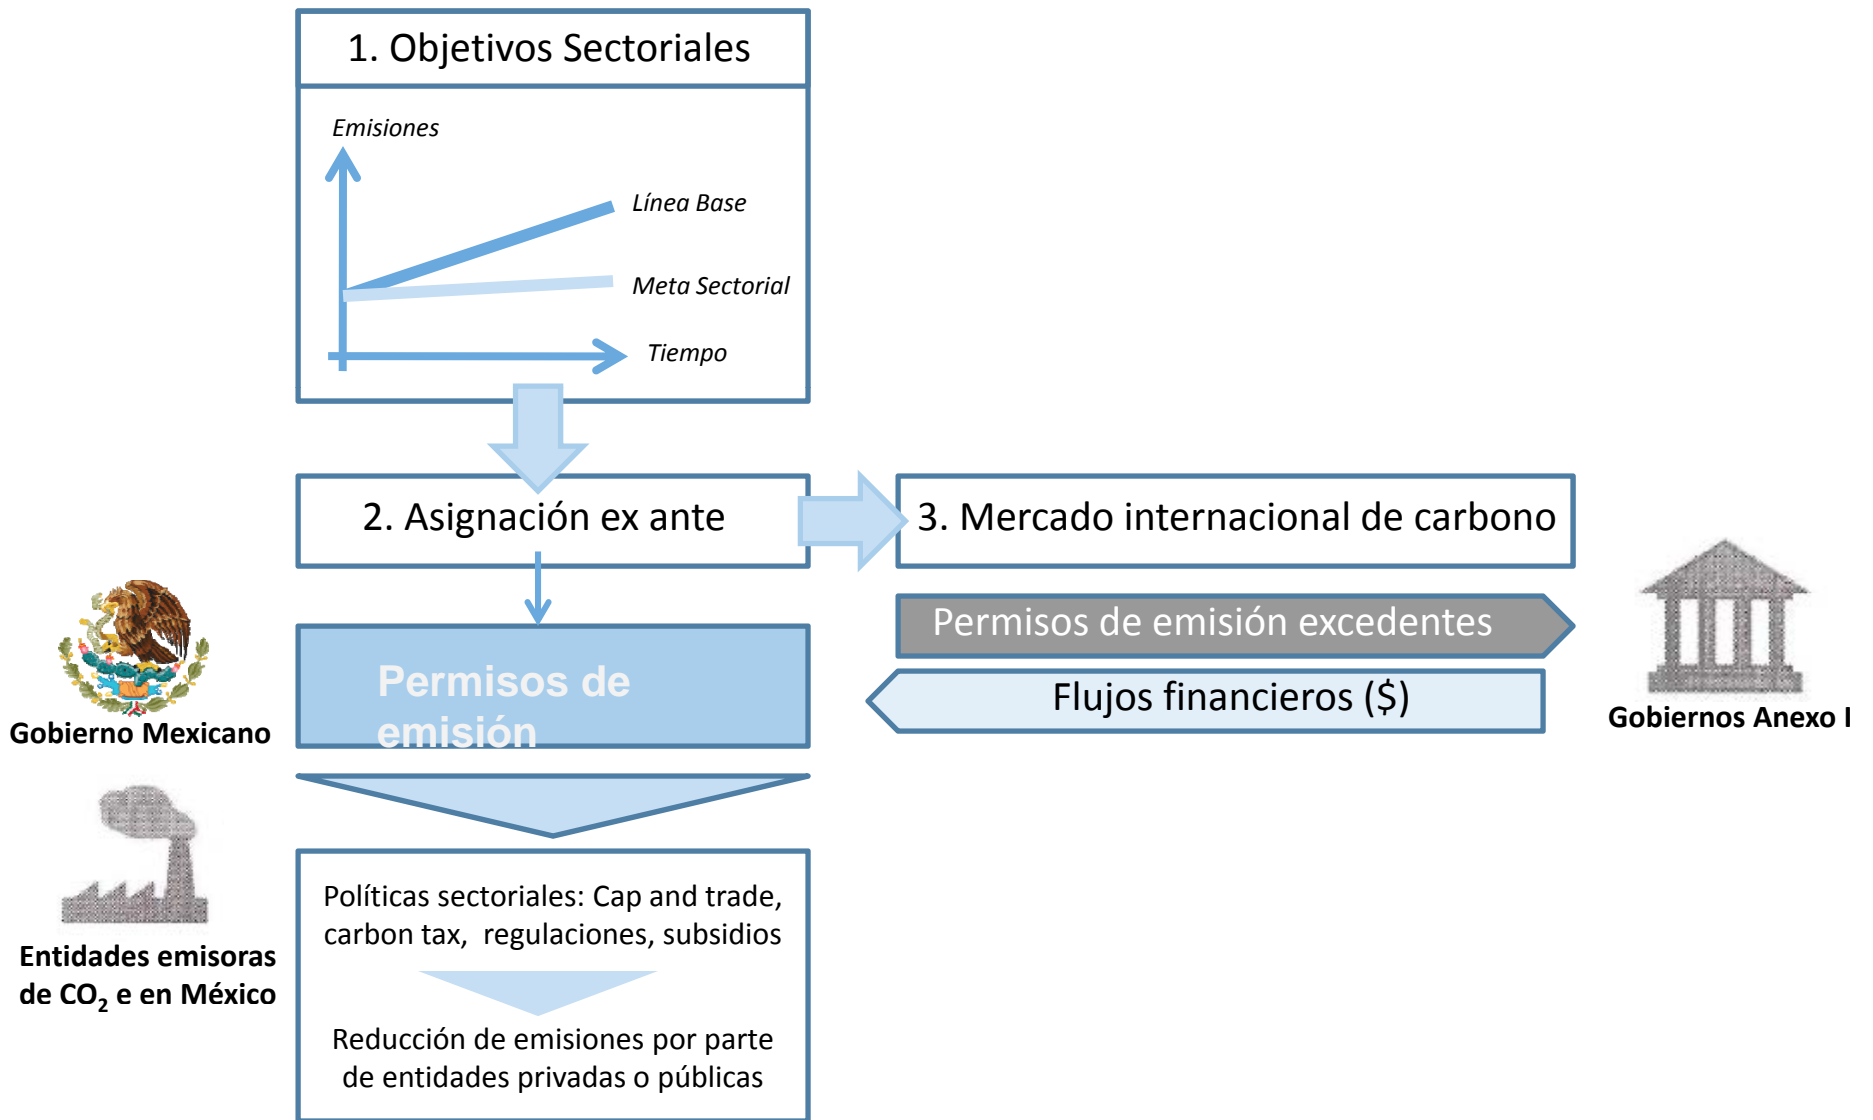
1. Objetivos Sectoriales

Emisiones

Línea Base

Meta Sectorial

Tiempo

2. Asignación ex ante

3. Mercado internacional de carbono

Permisos de emisión

Permisos de emisión excedentes

Flujos financieros ($)

Gobierno Mexicano

Gobiernos Anexo I

Entidades emisoras de $CO_2$ e en México

Políticas sectoriales: Cap and trade, carbon tax, regulaciones, subsidios

Reducción de emisiones por parte de entidades privadas o públicas